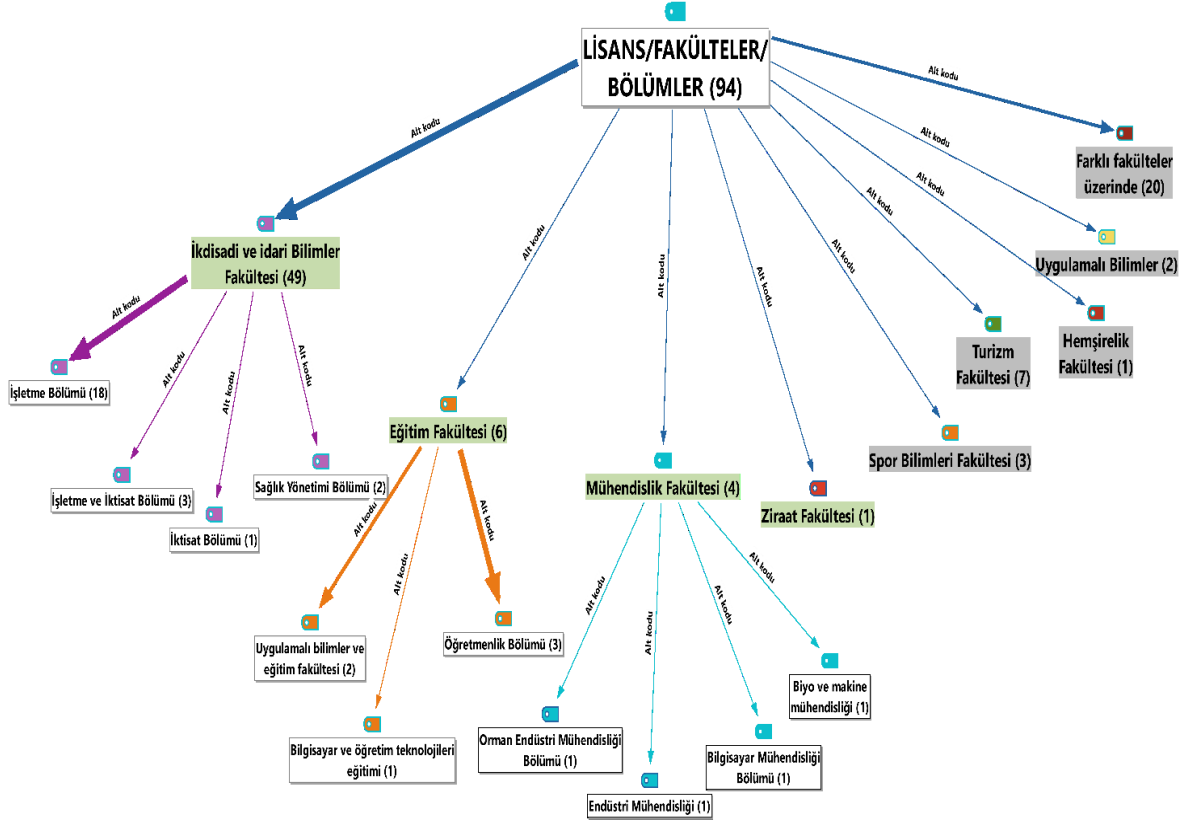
LİSANS/FAKÜLTELER/ BÖLÜMLER (94)

Alt kodu

Farklı fakülteler üzerinde (20)

Alt kodu

Alt kodu

Uygulamalı Bilimler (2)

Alt kodu

Alt kodu

Hemşirelik Fakültesi (1)

Turizm Fakültesi (7)

Alt kodu

Spor Bilimleri Fakültesi (3)

Alt kodu

Ziraat Fakültesi (1)

Alt kodu

Alt kodu

İkdisadi ve idari Bilimler Fakültesi (49)

Alt kodu

İşletme Bölümü (18)

Alt kodu

İşletme ve İktisat Bölümü (3)

Alt kodu

İktisat Bölümü (1)

Alt kodu

Sağlık Yönetimi Bölümü (2)

Eğitim Fakültesi (6)

Alt kodu

Uygulamalı bilimler ve eğitim fakültesi (2)

Alt kodu

Bilgisayar ve öğretim teknolojileri eğitimi (1)

Alt kodu

Öğretmenlik Bölümü (3)

Mühendislik Fakültesi (4)

Alt kodu

Orman Endüstri Mühendisliği Bölümü (1)

Alt kodu

Endüstri Mühendisliği (1)

Alt kodu

Bilgisayar Mühendisliği Bölümü (1)

Alt kodu

Biyo ve makine mühendisliği (1)